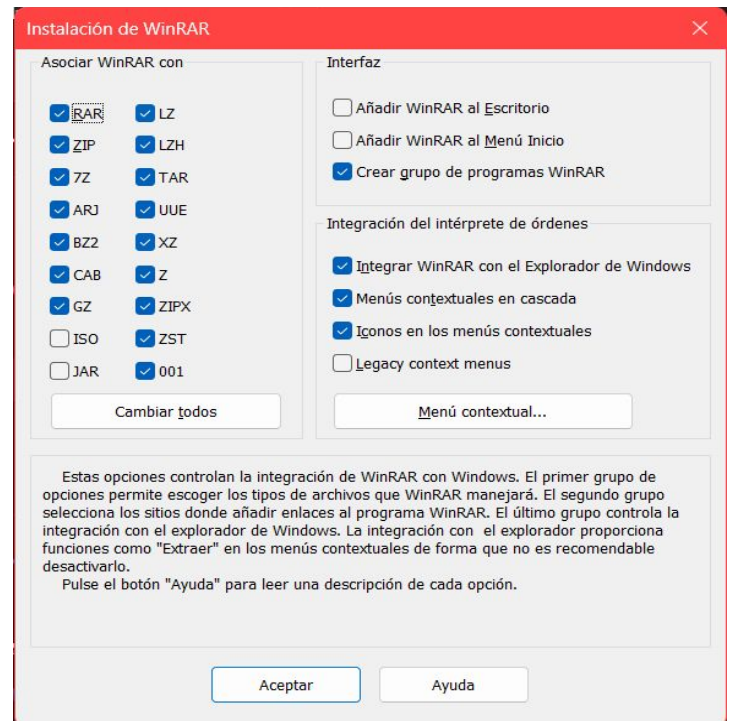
Instalación de WinRAR

Asociar WinRAR con

RAR
LZ
ZIP
LZH
7Z
TAR
ARJ
UUE
BZ2
XZ
CAB
Z
GZ
ZIPX
ISO
ZST
JAR
001

Cambiar todos

Interfaz

Añadir WinRAR al Escritorio
Añadir WinRAR al Menú Inicio
Crear grupo de programas WinRAR

Integración del intérprete de órdenes

Integrar WinRAR con el Explorador de Windows
Menús contextuales en cascada
Iconos en los menús contextuales
Legacy context menus

Menú contextual...

Estas opciones controlan la integración de WinRAR con Windows. El primer grupo de opciones permite escoger los tipos de archivos que WinRAR manejará. El segundo grupo selecciona los sitios donde añadir enlaces al programa WinRAR. El último grupo controla la integración con el explorador de Windows. La integración con el explorador proporciona funciones como "Extraer" en los menús contextuales de forma que no es recomendable desactivarlo.
Pulse el botón "Ayuda" para leer una descripción de cada opción.

Aceptar
Ayuda